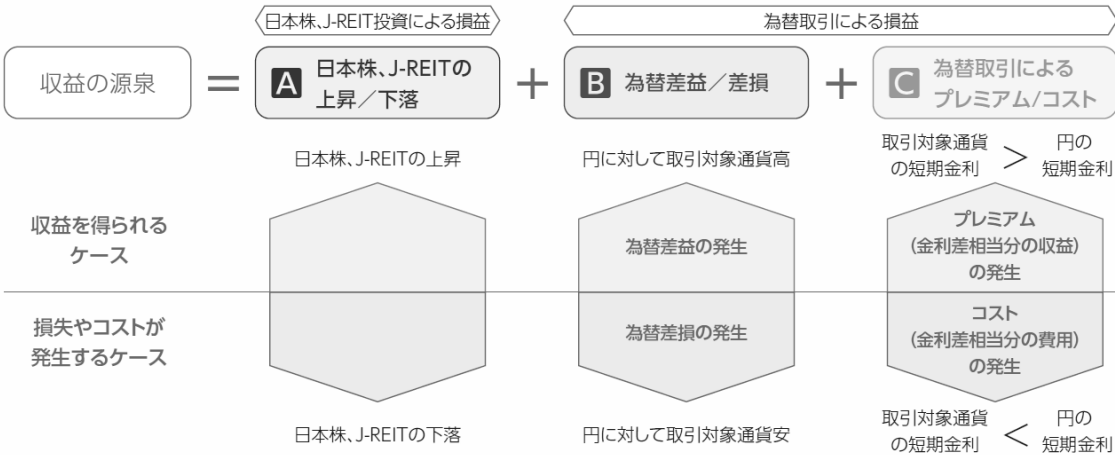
日本株、J-REIT投資による損益

為替取引による損益

収益の源泉 ＝ A 日本株、J-REITの上昇／下落 ＋ B 為替差益／差損 ＋ C 為替取引によるプレミアム/コスト

日本株、J-REITの上昇

円に対して取引対象通貨高

取引対象通貨の短期金利 ＞ 円の短期金利

収益を得られるケース

為替差益の発生

プレミアム（金利差相当分の収益）の発生

損失やコストが発生するケース

為替差損の発生

コスト（金利差相当分の費用）の発生

日本株、J-REITの下落

円に対して取引対象通貨安

取引対象通貨の短期金利 ＜ 円の短期金利